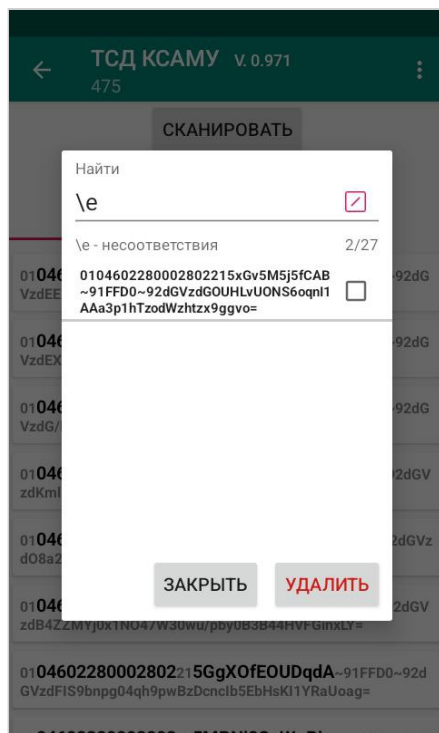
ТСД КСАМУ v. 0.971
475

СКАНИРОВАТЬ

Найти
\e
\e - несоответствия 2/27
0104602280002802215xGv5M5j5fCAB~91FFD0~92dGVzdGOUHLvUONS6oqnl1AAa3p1hTzodWzhtzx9ggvo=

ЗАКРЫТЬ УДАЛИТЬ

0104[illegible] 92dG
VzdE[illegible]
0104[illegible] 92dG
VzdX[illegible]
0104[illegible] 92dG
VzdG/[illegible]
0104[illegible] 2dGV
zdKml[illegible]
0104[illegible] 2dGVz
dO8a2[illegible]
0104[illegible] 2dGV
zdB4ZZMYj0x1NO47W30wu/pby0B3B44HVFGinxLY=
0104602280002802215GgXOfEOUDqdA~91FFD0~92dGVzdFIS9bnpg04qh9pwBzDcncIb5EbHsKI1YRaUoag=
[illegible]